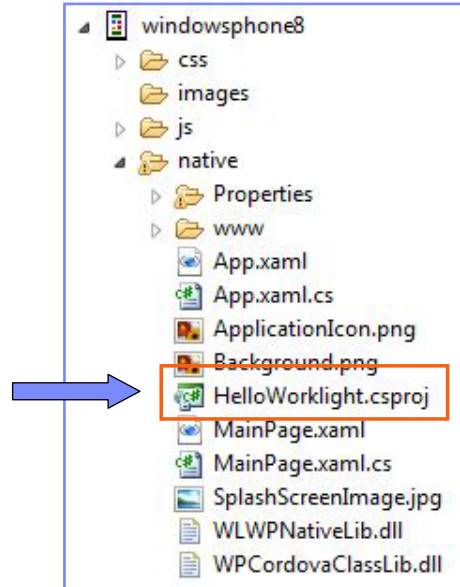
windowsphone8
css
images
js
native
Properties
www
App.xaml
App.xaml.cs
ApplicationIcon.png
Background.png
HelloWorklight.csproj
MainPage.xaml
MainPage.xaml.cs
SplashScreenImage.jpg
WLWPNativeLib.dll
WPCordovaClassLib.dll